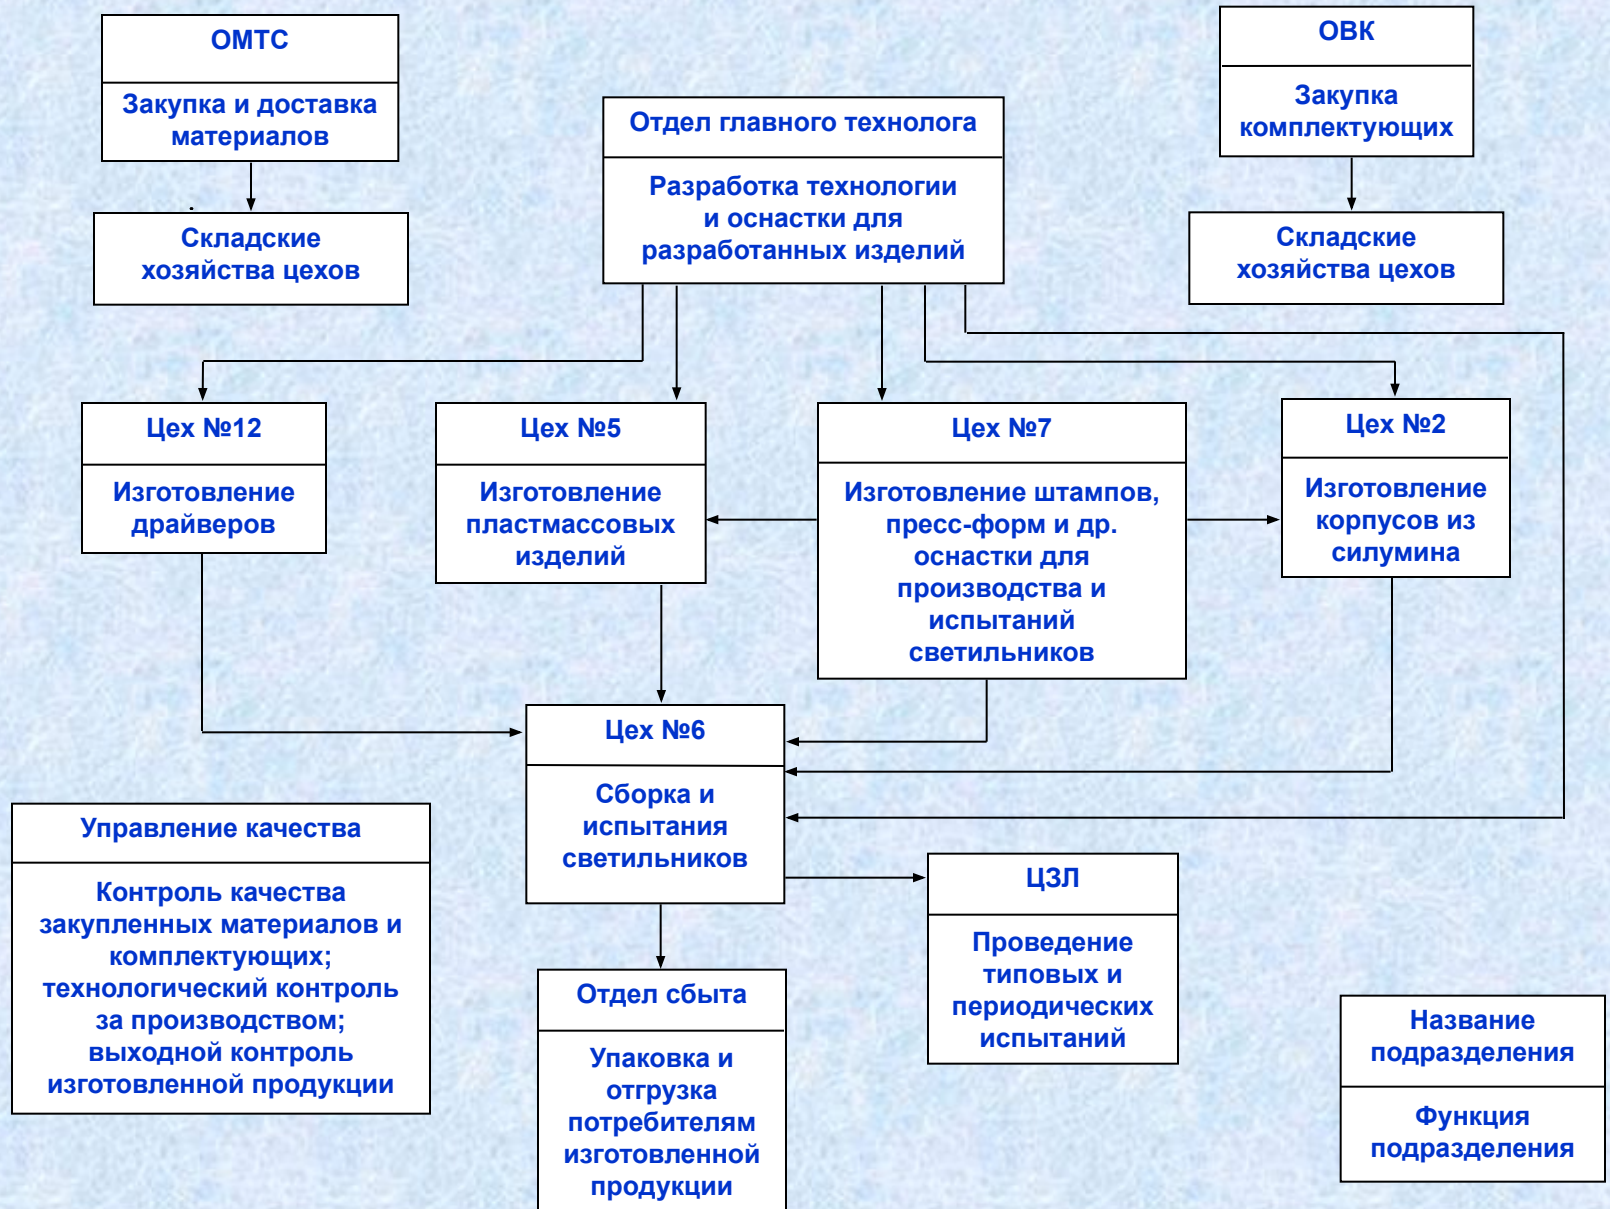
ОМТС

Закупка и доставка материалов

Складские хозяйства цехов

Отдел главного технолога

Разработка технологии и оснастки для разработанных изделий

ОВК

Закупка комплектующих

Складские хозяйства цехов

Цех №12

Изготовление драйверов

Цех №5

Изготовление пластмассовых изделий

Цех №7

Изготовление штампов, пресс-форм и др. оснастки для производства и испытаний светильников

Цех №2

Изготовление корпусов из силумина

Цех №6

Сборка и испытания светильников

Управление качества

Контроль качества закупленных материалов и комплектующих; технологический контроль за производством; выходной контроль изготовленной продукции

ЦЗЛ

Проведение типовых и периодических испытаний

Отдел сбыта

Упаковка и отгрузка потребителям изготовленной продукции

Название подразделения

Функция подразделения